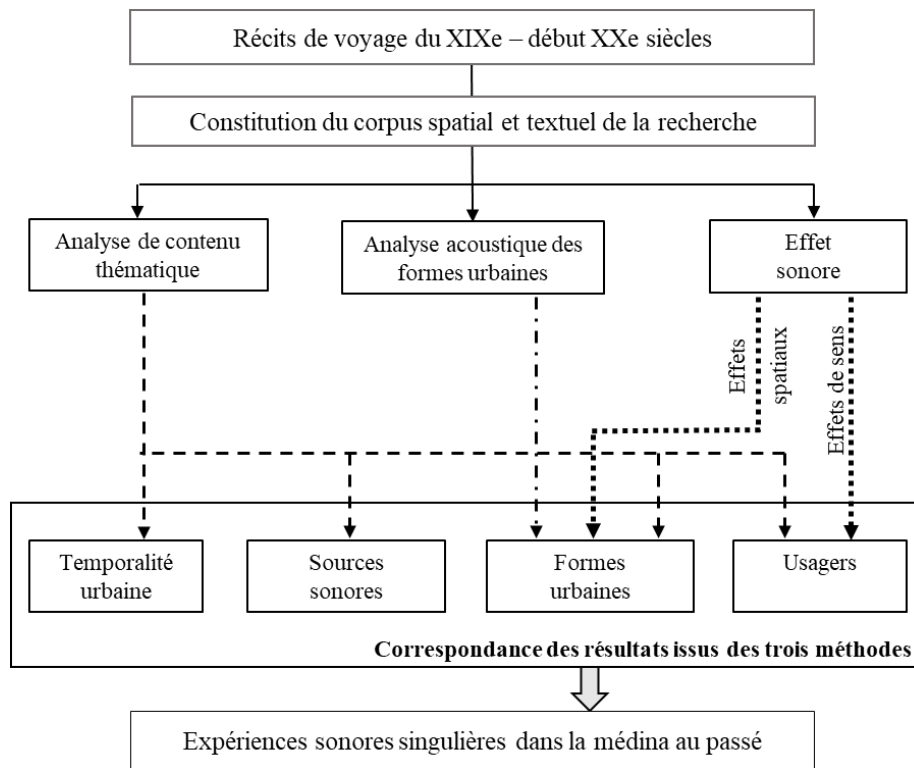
Récits de voyage du XIXe – début XXe siècles

Constitution du corpus spatial et textuel de la recherche

Analyse de contenu thématique

Analyse acoustique des formes urbaines

Effet sonore

Effets spatiaux

Effets de sens

Temporalité urbaine

Sources sonores

Formes urbaines

Usagers

Correspondance des résultats issus des trois méthodes

Expériences sonores singulières dans la médina au passé